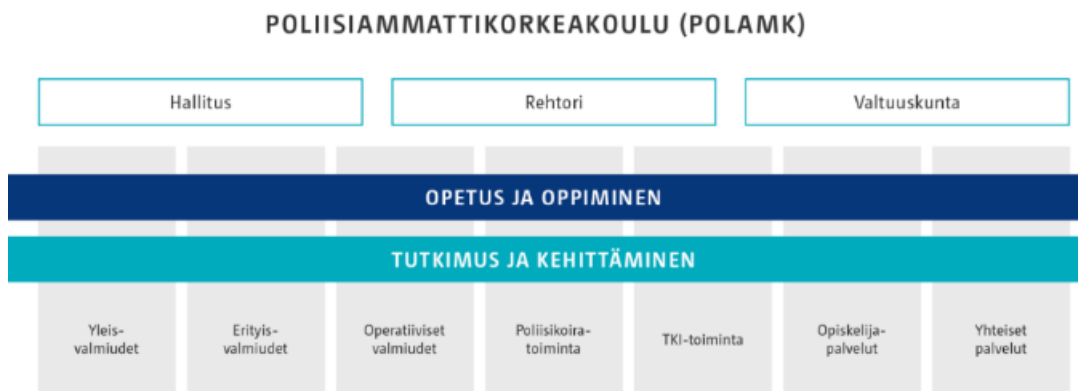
POLIISIAMMATTIKORKEAKOULU (POLAMK)

Hallitus

Rehtori

Valtuuskunta

OPETUS JA OPPIMINEN

TUTKIMUS JA KEHITTÄMINEN

Yleisvalmiudet

Erityisvalmiudet

Operatiiviset valmiudet

Poliisikoiratoiminta

TKI-toiminta

Opiskelijapalvelut

Yhteiset palvelut